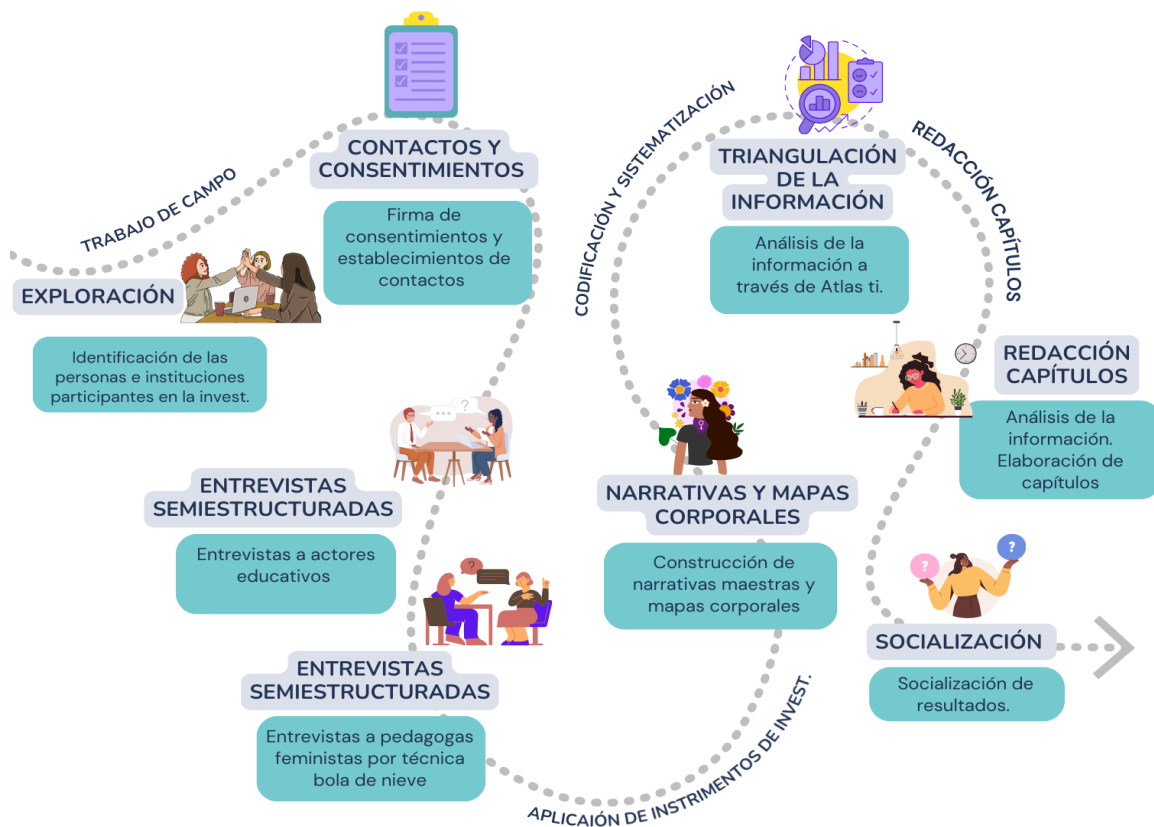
TRABAJO DE CAMPO

CONTACTOS Y CONSENTIMIENTOS

Firma de consentimientos y establecimientos de contactos

EXPLORACIÓN

Identificación de las personas e instituciones participantes en la invest.

ENTREVISTAS SEMIESTRUCTURADAS

Entrevistas a actores educativos

ENTREVISTAS SEMIESTRUCTURADAS

Entrevistas a pedagogas feministas por técnica bola de nieve

APLICAIÓN DE INSTRIMENTOS DE INVEST.

CODIFICACIÓN Y SISTEMATIZACIÓN

TRIANGULACIÓN DE LA INFORMACIÓN

Análisis de la información a través de Atlas ti.

NARRATIVAS Y MAPAS CORPORALES

Construcción de narrativas maestras y mapas corporales

REDACCIÓN CAPÍTULOS

REDACCIÓN CAPÍTULOS

Análisis de la información. Elaboración de capítulos

SOCIALIZACIÓN

Socialización de resultados.